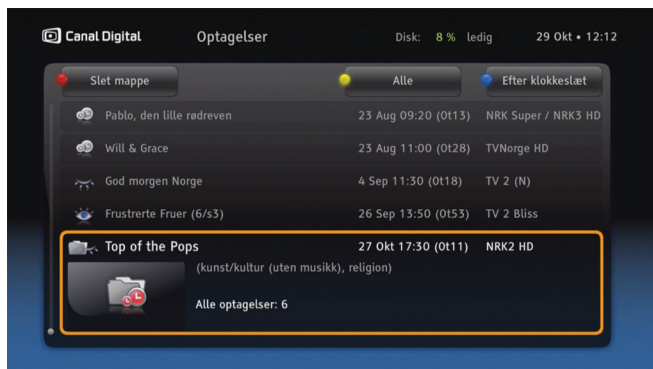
Canal Digital Optagelser Disk: 8 % ledig 29 Okt • 12:12

Slet mappe | Alle | Efter klokkeslæt

| | | |
|---|---|---|
| Pablo, den lille rødreven | 23 Aug 09:20 (Ot13) | NRK Super / NRK3 HD |
| Will & Grace | 23 Aug 11:00 (Ot28) | TVNorge HD |
| God morgen Norge | 4 Sep 11:30 (Ot18) | TV 2 (N) |
| Frustrerte Fruer (6/s3) | 26 Sep 13:50 (Ot53) | TV 2 Bliss |
| Top of the Pops | 27 Okt 17:30 (Ot11) | NRK2 HD |

(kunst/kultur (uten musikk), religion)

Alle optagelser: 6